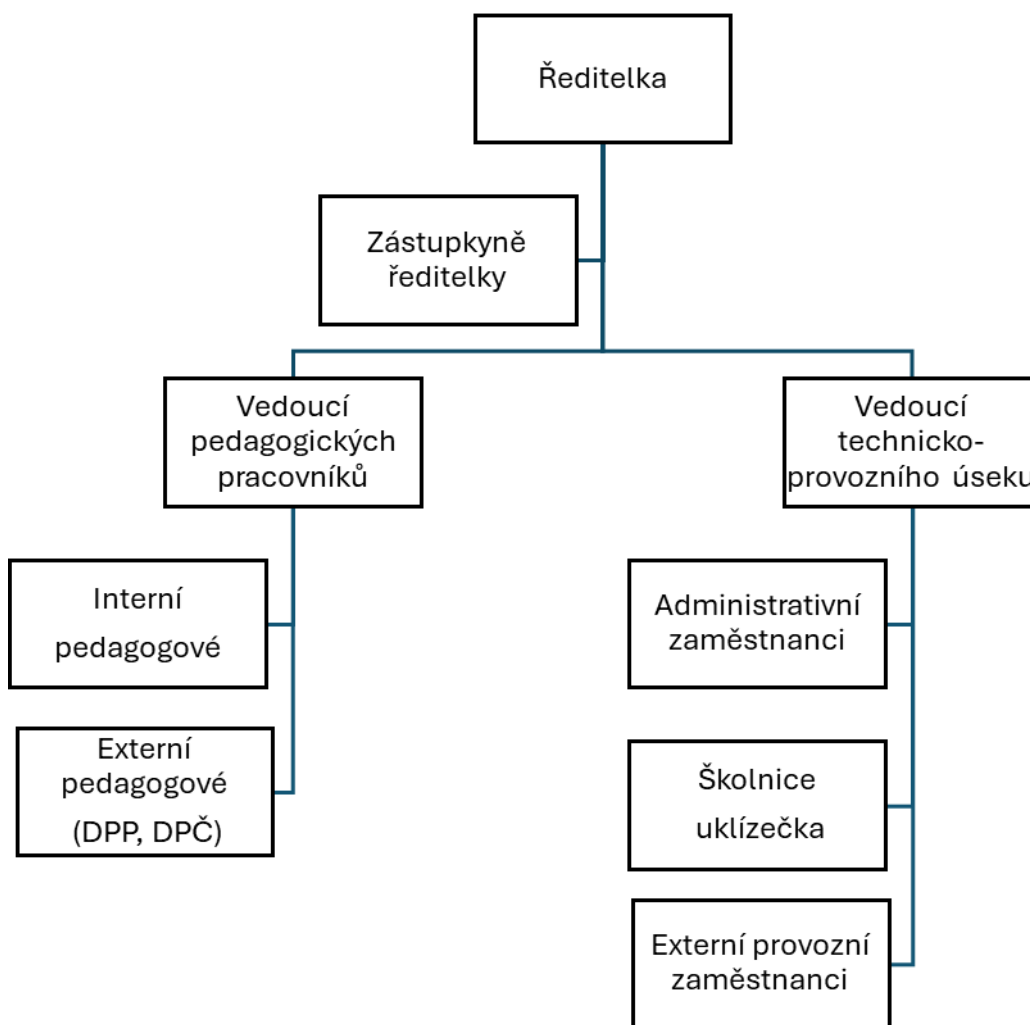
Ředitelka

Zástupkyně ředitelky

Vedoucí pedagogických pracovníků

Vedoucí technicko-provozního úseku

Interní pedagogové

Externí pedagogové (DPP, DPČ)

Administrativní zaměstnanci

Školnice uklízečka

Externí provozní zaměstnanci